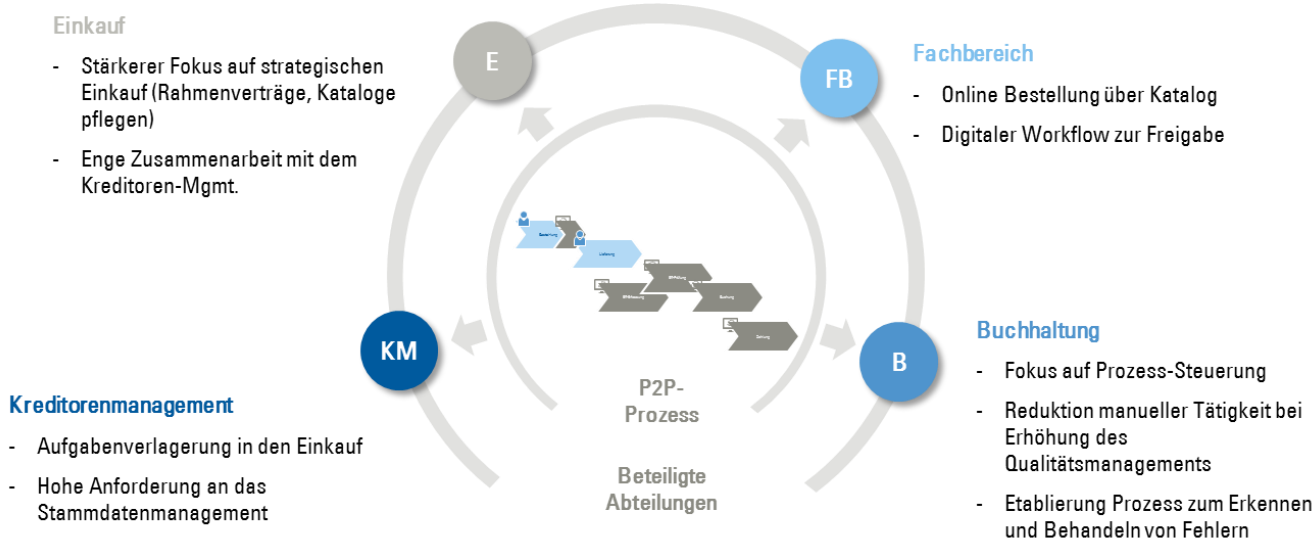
Einkauf

- Stärkerer Fokus auf strategischen Einkauf (Rahmenverträge, Kataloge pflegen)

- Enge Zusammenarbeit mit dem Kreditoren-Mgmt.

E

FB

Fachbereich

- Online Bestellung über Katalog

- Digitaler Workflow zur Freigabe

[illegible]

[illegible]

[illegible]

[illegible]

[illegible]

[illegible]

KM

B

Buchhaltung

- Fokus auf Prozess-Steuerung

- Reduktion manueller Tätigkeit bei Erhöhung des Qualitätsmanagements

- Etablierung Prozess zum Erkennen und Behandeln von Fehlern

P2P-Prozess

Beteiligte Abteilungen

Kreditorenmanagement

- Aufgabenverlagerung in den Einkauf

- Hohe Anforderung an das Stammdatenmanagement